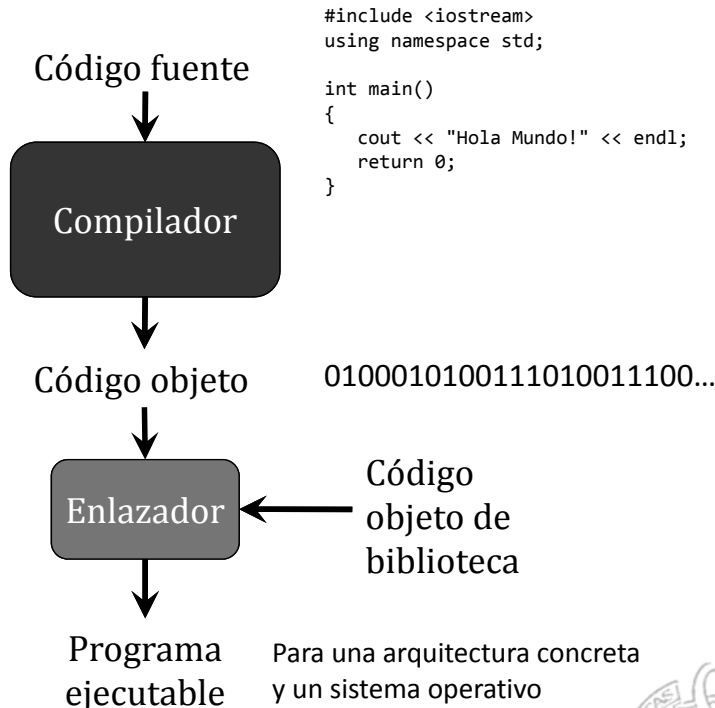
#include <iostream>
using namespace std;

int main()
{
   cout << "Hola Mundo!" << endl;
   return 0;
}

Código fuente

Compilador

Código objeto

010001010011101001110O…

Enlazador

Código objeto de biblioteca

Programa ejecutable

Para una arquitectura concreta y un sistema operativo